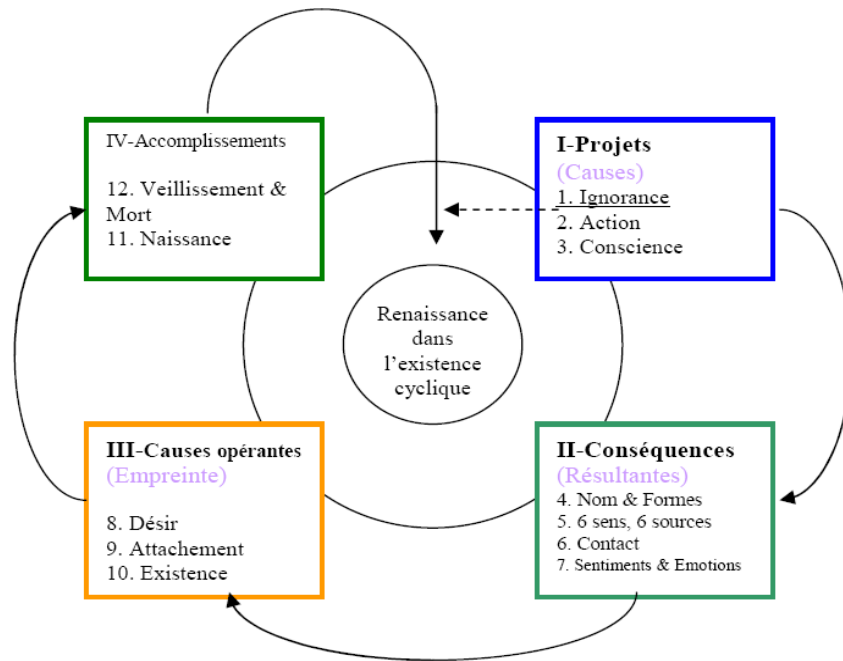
IV-Accomplissements

12. Veillissement & Mort
11. Naissance

I-Projets
(Causes)
1. Ignorance
2. Action
3. Conscience

Renaissance dans l'existence cyclique

III-Causes opérantes
(Empreinte)

8. Désir
9. Attachement
10. Existence

II-Conséquences
(Résultantes)
4. Nom & Formes
5. 6 sens, 6 sources
6. Contact
7. Sentiments & Emotions